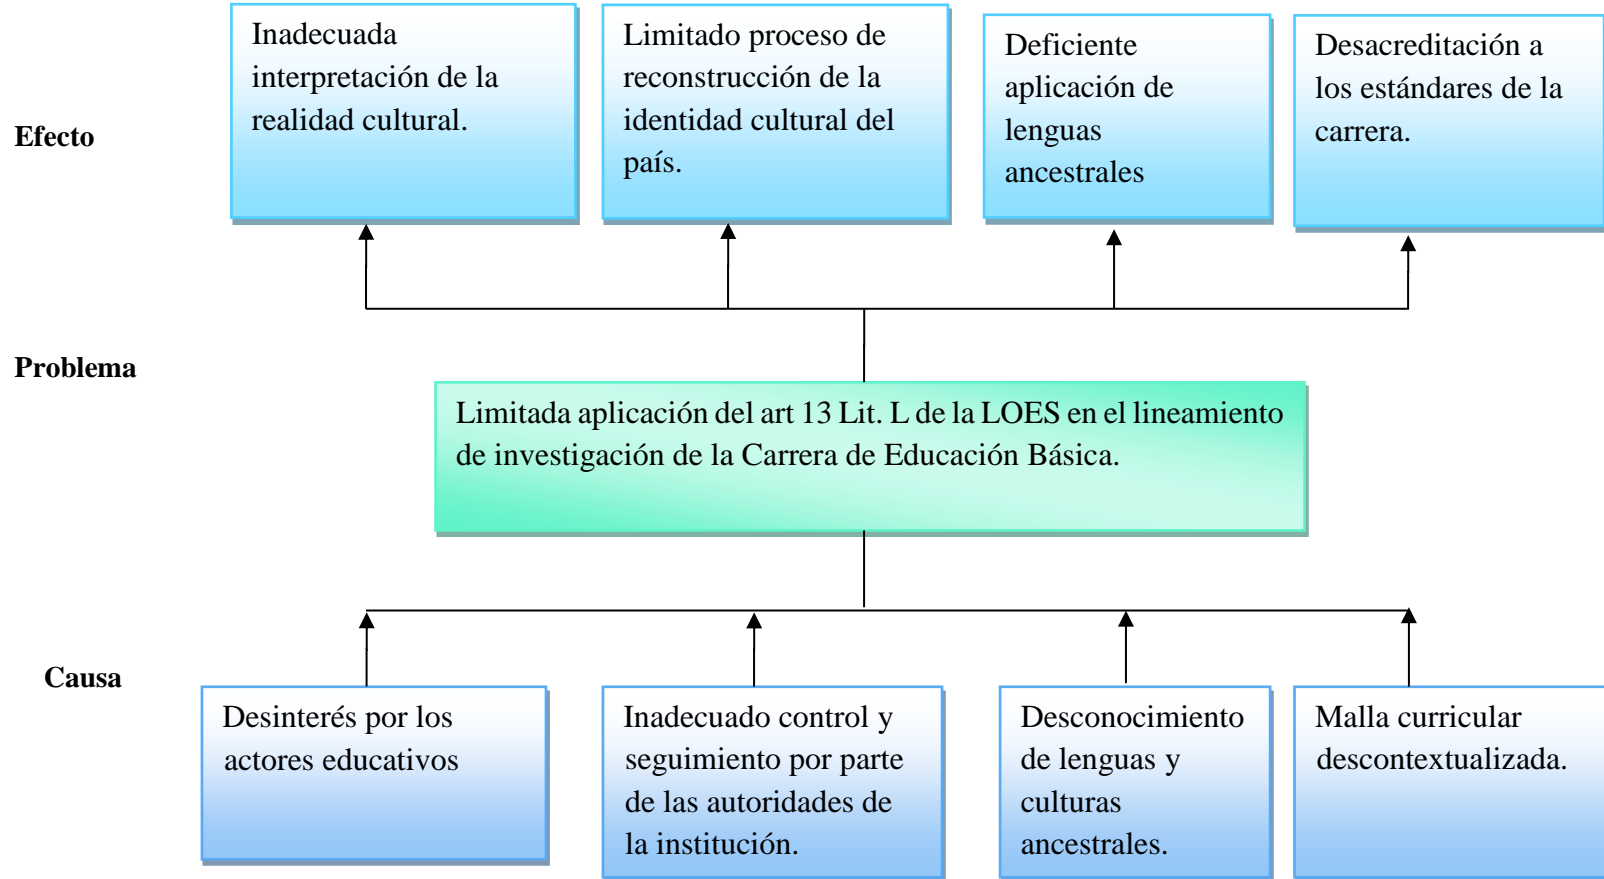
Efecto

Inadecuada interpretación de la realidad cultural.

Limitado proceso de reconstrucción de la identidad cultural del país.

Deficiente aplicación de lenguas ancestrales

Desacreditación a los estándares de la carrera.

Problema

Limitada aplicación del art 13 Lit. L de la LOES en el lineamiento de investigación de la Carrera de Educación Básica.

Causa

Desinterés por los actores educativos

Inadecuado control y seguimiento por parte de las autoridades de la institución.

Desconocimiento de lenguas y culturas ancestrales.

Malla curricular descontextualizada.